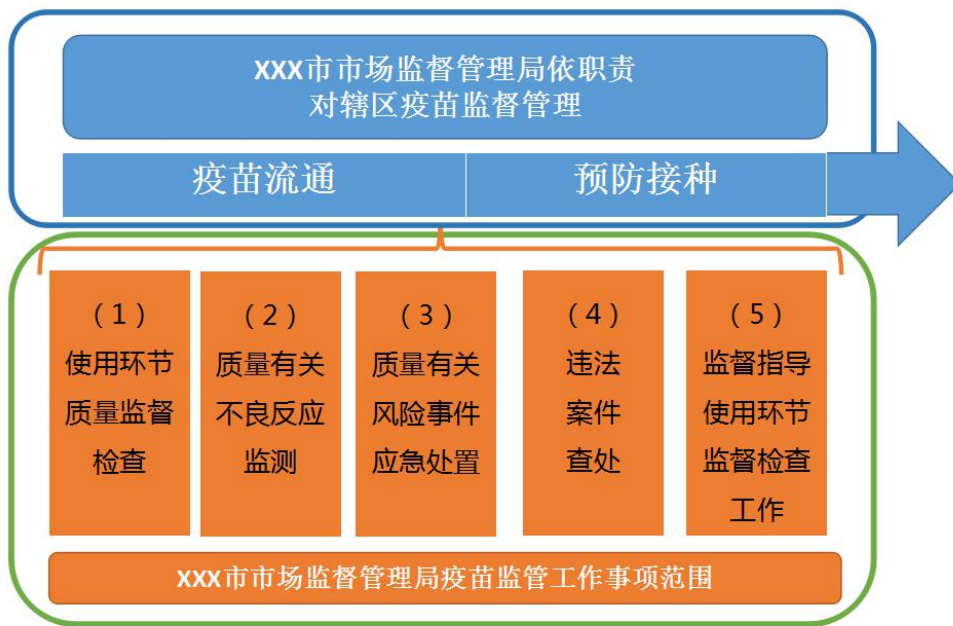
XXX市市场监督管理局依职责对辖区疫苗监督管理

疫苗流通

预防接种

（1）使用环节质量监督检查

（2）质量有关不良反应监测

（3）质量有关风险事件应急处置

（4）违法案件查处

（5）监督指导使用环节监督检查工作

XXX市市场监督管理局疫苗监管工作事项范围